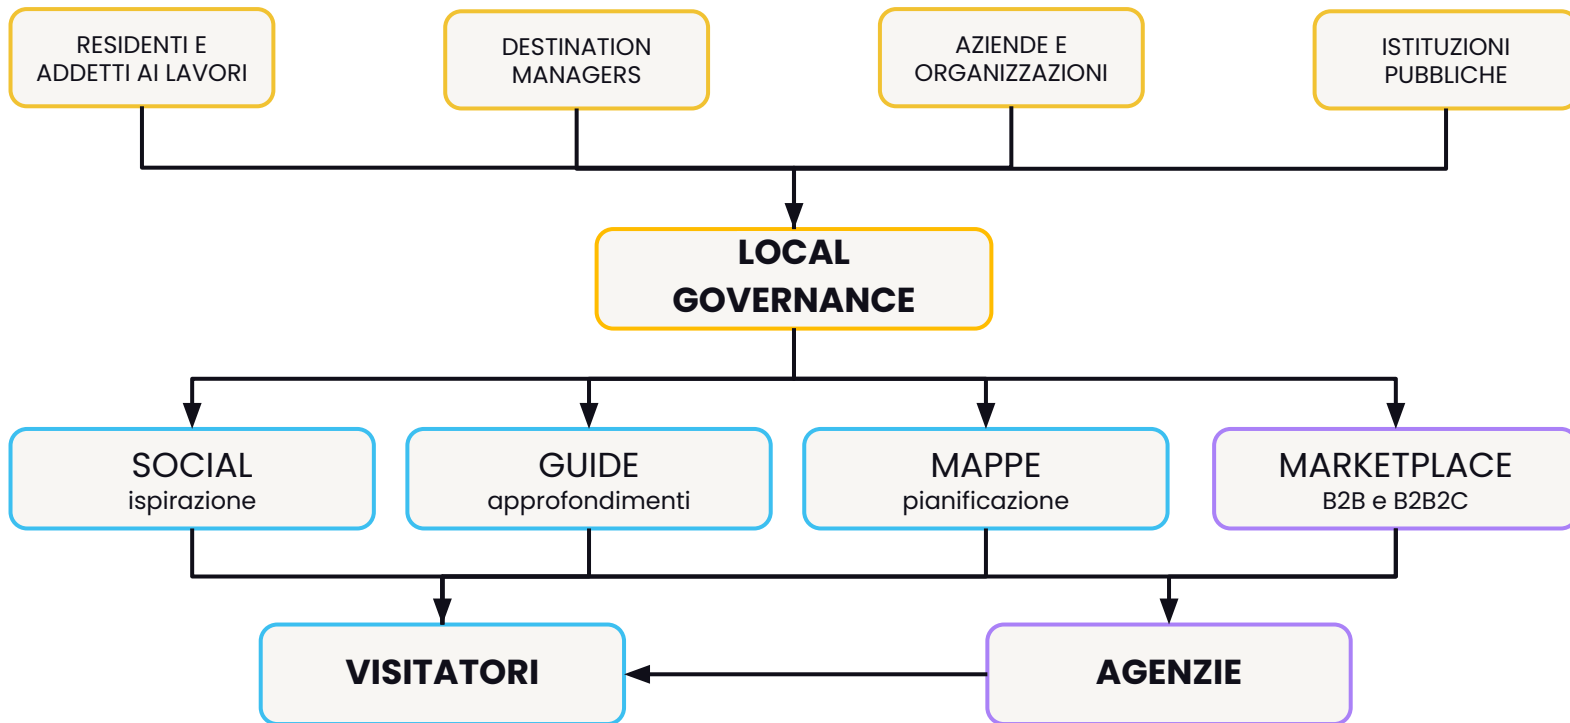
RESIDENTI E ADDETTI AI LAVORI

DESTINATION MANAGERS

AZIENDE E ORGANIZZAZIONI

ISTITUZIONI PUBBLICHE

LOCAL GOVERNANCE

SOCIAL
ispirazione

GUIDE
approfondimenti

MAPPE
pianificazione

MARKETPLACE
B2B e B2B2C

VISITATORI

AGENZIE